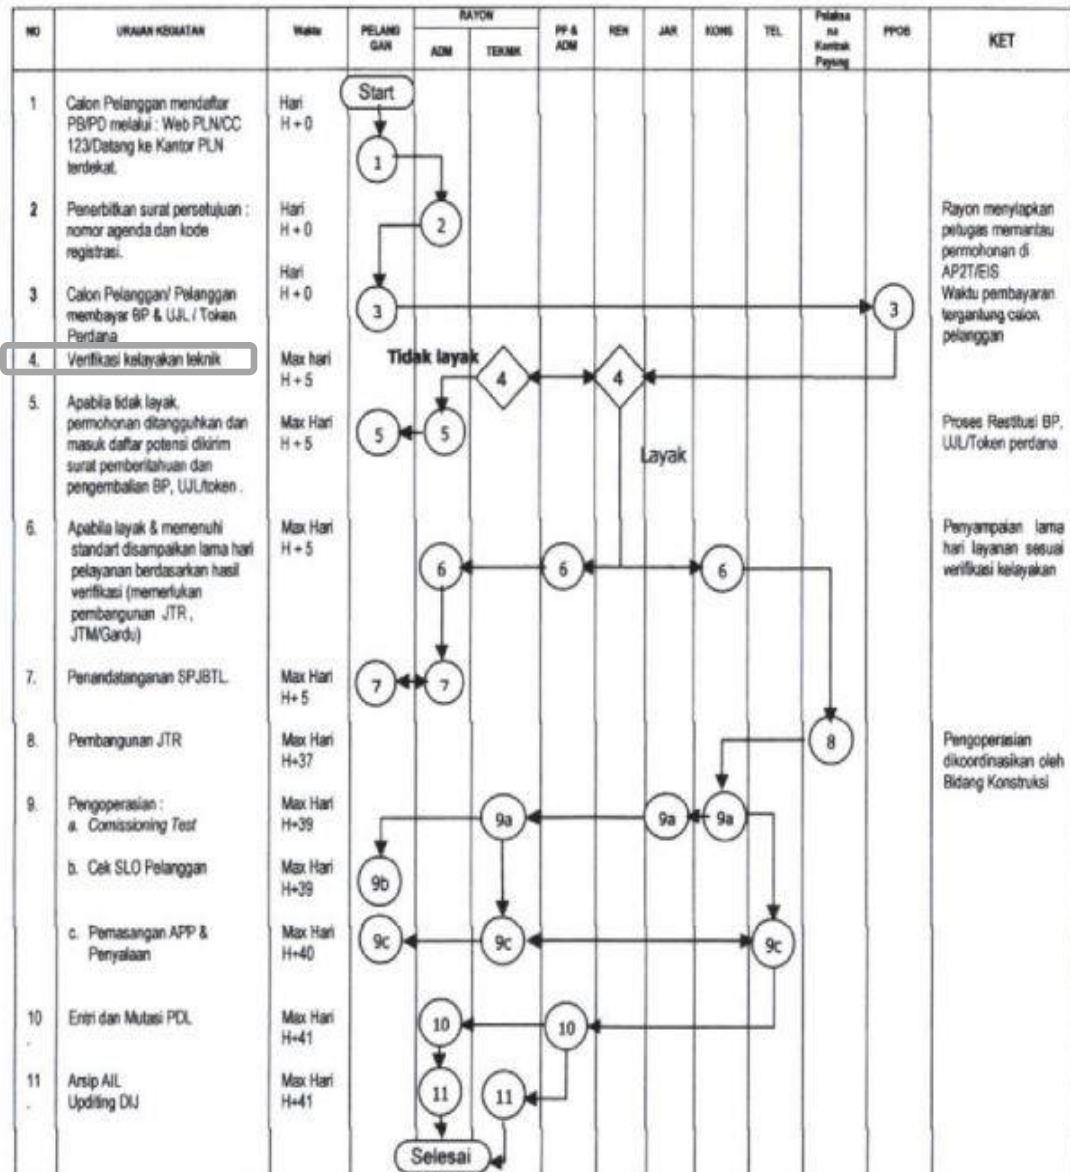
| NO | URAIAN KEGIATAN | Waktu | PELANG GAN | RAYON ADM | RAYON TEKNIK | PP & ADM | REN | JAR | KONS | TEL | Pelaksa na Kontrak Payung | PPOB | KET |
|---|---|---|---|---|---|---|---|---|---|---|---|---|---|
| 1 | Calon Pelanggan mendaftar PB/PD melalui : Web PLN/CC 123/Datang ke Kantor PLN terdekat. | Hari H + 0 | Start 1 | 2 | | | | | | | | | |
| 2 | Penerbitkan surat persetujuan : nomor agenda dan kode registrasi. | Hari H + 0 | | 2 | | | | | | | | | Rayon menyiapkan petugas memantau permohonan di AP2T/EIS |
| 3 | Calon Pelanggan/ Pelanggan membayar BP & UJL / Token Perdana | Hari H + 0 | 3 | | | | | | | | | 3 | Waktu pembayaran tergantung calon pelanggan |
| 4. | Verifikasi kelayakan teknik | Max hari H + 5 | | Tidak layak | 4 | | 4 | | | | | | |
| 5. | Apabila tidak layak, permohonan ditangguhkan dan masuk daftar potensi dikirim surat pemberitahuan dan pengembalian BP, UJL/token . | Max Hari H + 5 | 5 | 5 | | | Layak | | | | | | Proses Restitusi BP, UJL/Token perdana |
| 6. | Apabila layak & memenuhi standart disampaikan lama hari pelayanan berdasarkan hasil verifikasi (memerlukan pembangunan JTR , JTM/Gardu) | Max Hari H + 5 | | 6 | | 6 | | | 6 | | | | Penyampaian lama hari layanan sesuai verifikasi kelayakan |
| 7. | Penandatanganan SPJBTL. | Max Hari H+ 5 | 7 | 7 | | | | | | | | | |
| 8. | Pembangunan JTR | Max Hari H+37 | | | | | | | | | 8 | | Pengoperasian dikoordinasikan oleh Bidang Konstruksi |
| 9. | Pengoperasian : a. Comissioning Test | Max Hari H+39 | | | 9a | | | 9a | 9a | | | | |
| | b. Cek SLO Pelanggan | Max Hari H+39 | 9b | | | | | | | | | | |
| | c. Pemasangan APP & Penyalaan | Max Hari H+40 | 9c | | 9c | | | | | 9c | | | |
| 10 . | Entri dan Mutasi PDL | Max Hari H+41 | | 10 | | 10 | | | | | | | |
| 11 . | Arsip AIL Updting DIJ | Max Hari H+41 | | 11 | 11 | | | | | | | | |
| | | | | Selesai | | | | | | | | | |